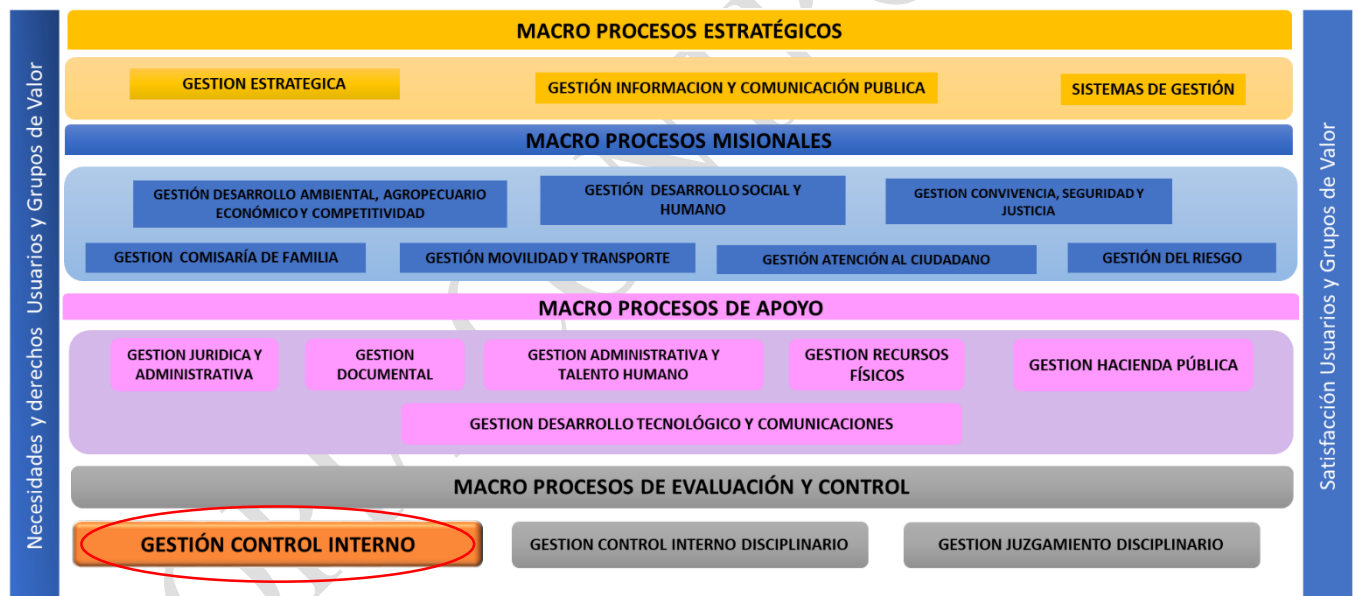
Necesidades y derechos Usuarios y Grupos de Valor

MACRO PROCESOS ESTRATÉGICOS

GESTION ESTRATEGICA

GESTIÓN INFORMACION Y COMUNICACIÓN PUBLICA

SISTEMAS DE GESTIÓN

MACRO PROCESOS MISIONALES

GESTIÓN DESARROLLO AMBIENTAL, AGROPECUARIO ECONÓMICO Y COMPETITIVIDAD

GESTIÓN DESARROLLO SOCIAL Y HUMANO

GESTION CONVIVENCIA, SEGURIDAD Y JUSTICIA

GESTION COMISARÍA DE FAMILIA

GESTIÓN MOVILIDAD Y TRANSPORTE

GESTIÓN ATENCIÓN AL CIUDADANO

GESTIÓN DEL RIESGO

MACRO PROCESOS DE APOYO

GESTION JURIDICA Y ADMINISTRATIVA

GESTION DOCUMENTAL

GESTION ADMINISTRATIVA Y TALENTO HUMANO

GESTION RECURSOS FÍSICOS

GESTION HACIENDA PÚBLICA

GESTION DESARROLLO TECNOLÓGICO Y COMUNICACIONES

MACRO PROCESOS DE EVALUACIÓN Y CONTROL

GESTIÓN CONTROL INTERNO

GESTION CONTROL INTERNO DISCIPLINARIO

GESTION JUZGAMIENTO DISCIPLINARIO

Satisfacción Usuarios y Grupos de Valor